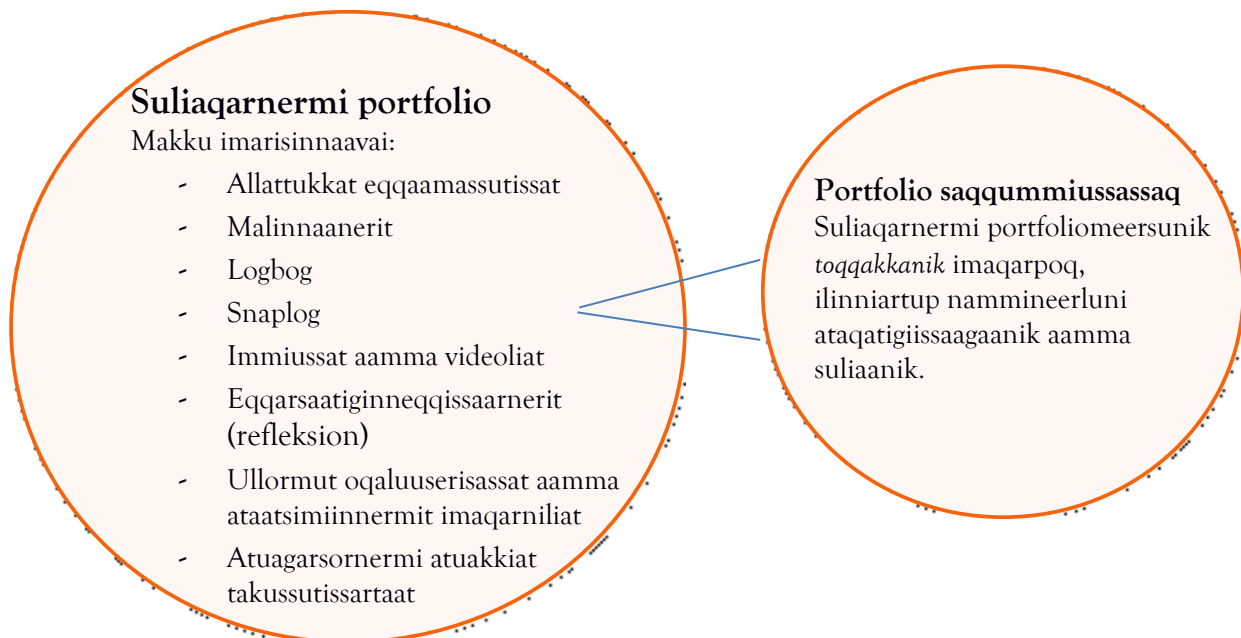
**Suliaqarnermi portfolio**
Makku imarisinnaavai:

- Allattukkat eqqaamassutissat
- Malinnaanerit
- Logbog
- Snaplog
- Immiussat aamma videoliat
- Eqqarsaatiginneqqissaarnerit (refleksion)
- Ullormut oqaluuserisassat aamma ataatsimiinnermit imaqarniliat
- Atuagarsornermi atuakkiat takussutissartaat

**Portfolio saqqummiussassaq**
Suliaqarnermi portfoliomeersunik *toqqakkanik* imaqarpoq, ilinniartup nammineerluni ataqatigiissaagaanik aamma suliaanik.